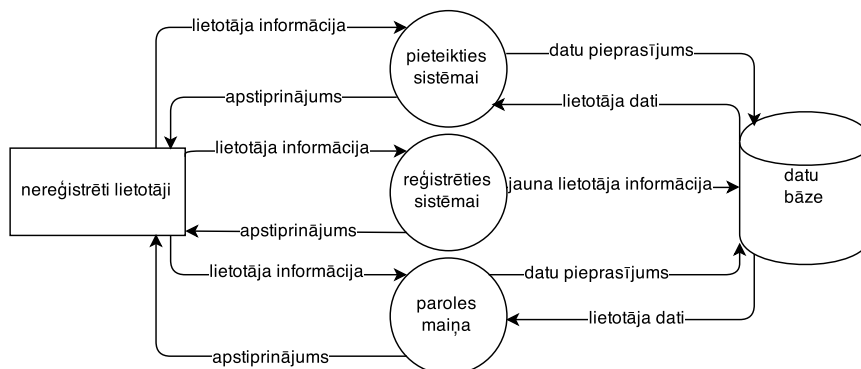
lietotāja informācija
pieteikties sistēmai
datu pieprasījums
apstiprinājums
lietotāja dati
lietotāja informācija
nereģistrēti lietotāji
reģistrēties sistēmai
jauna lietotāja informācija
datu bāze
apstiprinājums
lietotāja informācija
datu pieprasījums
paroles maiņa
lietotāja dati
apstiprinājums